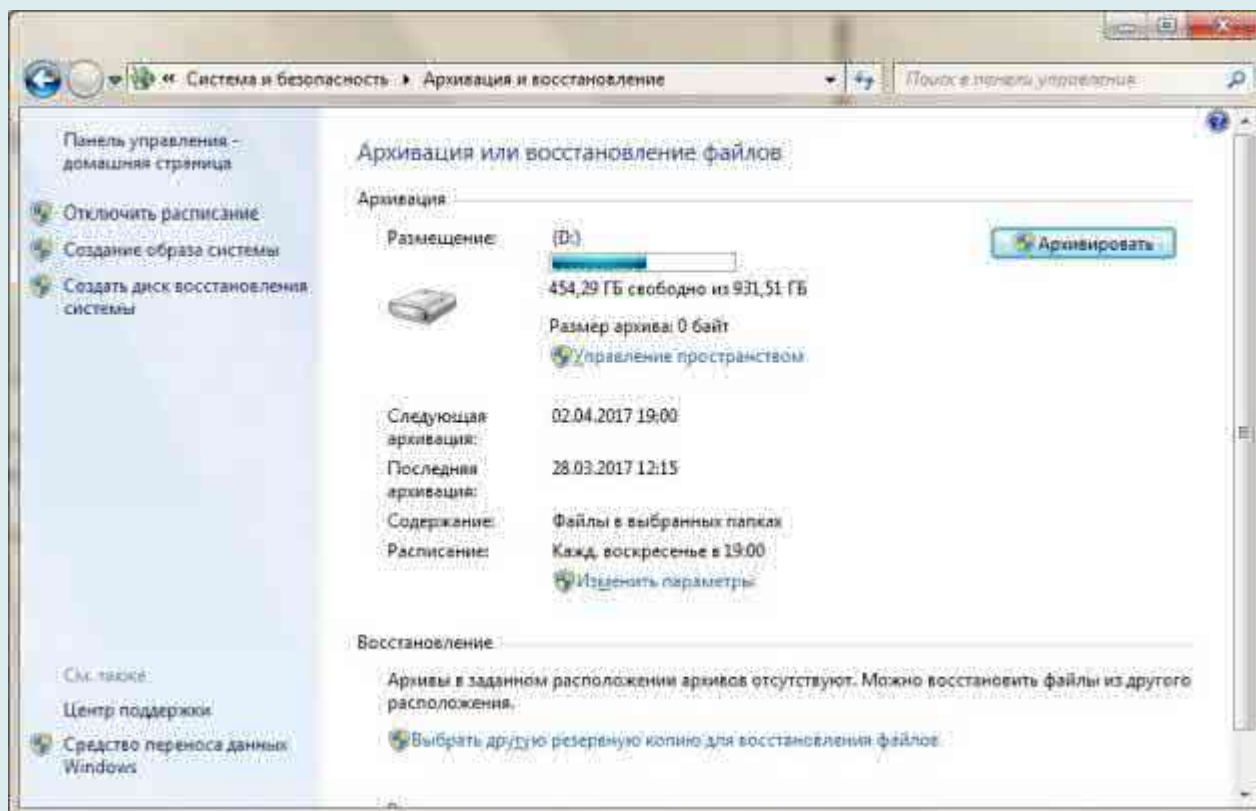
« Система и безопасность ▸ Архивация и восстановление

Поиск в панели управления

Панель управления - домашняя страница

Отключить расписание

Создание образа системы

Создать диск восстановления системы

См. также

Центр поддержки

Средство переноса данных Windows

Архивация или восстановление файлов

Архивация

Размещение: (D:)

454,29 ГБ свободно из 931,51 ГБ

Размер архива: 0 байт

Управление пространством

Архивировать

Следующая архивация: 02.04.2017 19:00

Последняя архивация: 28.03.2017 12:15

Содержание: Файлы в выбранных папках

Расписание: Кажд. воскресенье в 19:00

Изменить параметры

Восстановление

Архивы в заданном расположении архивов отсутствуют. Можно восстановить файлы из другого расположения.

Выбрать другую резервную копию для восстановления файлов